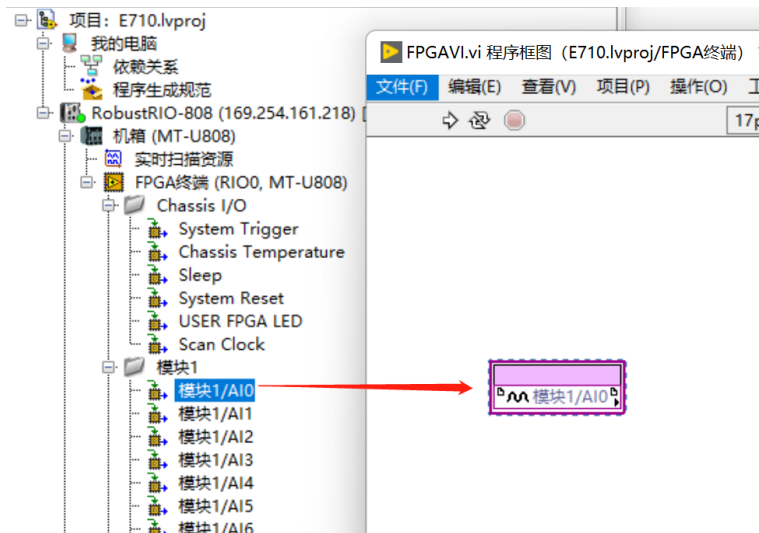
项目：E710.lvproj
我的电脑
依赖关系
程序生成规范
RobustRIO-808 (169.254.161.218)
机箱 (MT-U808)
实时扫描资源
FPGA终端 (RIO0, MT-U808)
Chassis I/O
System Trigger
Chassis Temperature
Sleep
System Reset
USER FPGA LED
Scan Clock
模块1
模块1/AI0
模块1/AI1
模块1/AI2
模块1/AI3
模块1/AI4
模块1/AI5
模块1/AI6

FPGAVI.vi 程序框图（E710.lvproj/FPGA终端）
文件(F) 编辑(E) 查看(V) 项目(P) 操作(O) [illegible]
17p
模块1/AI0